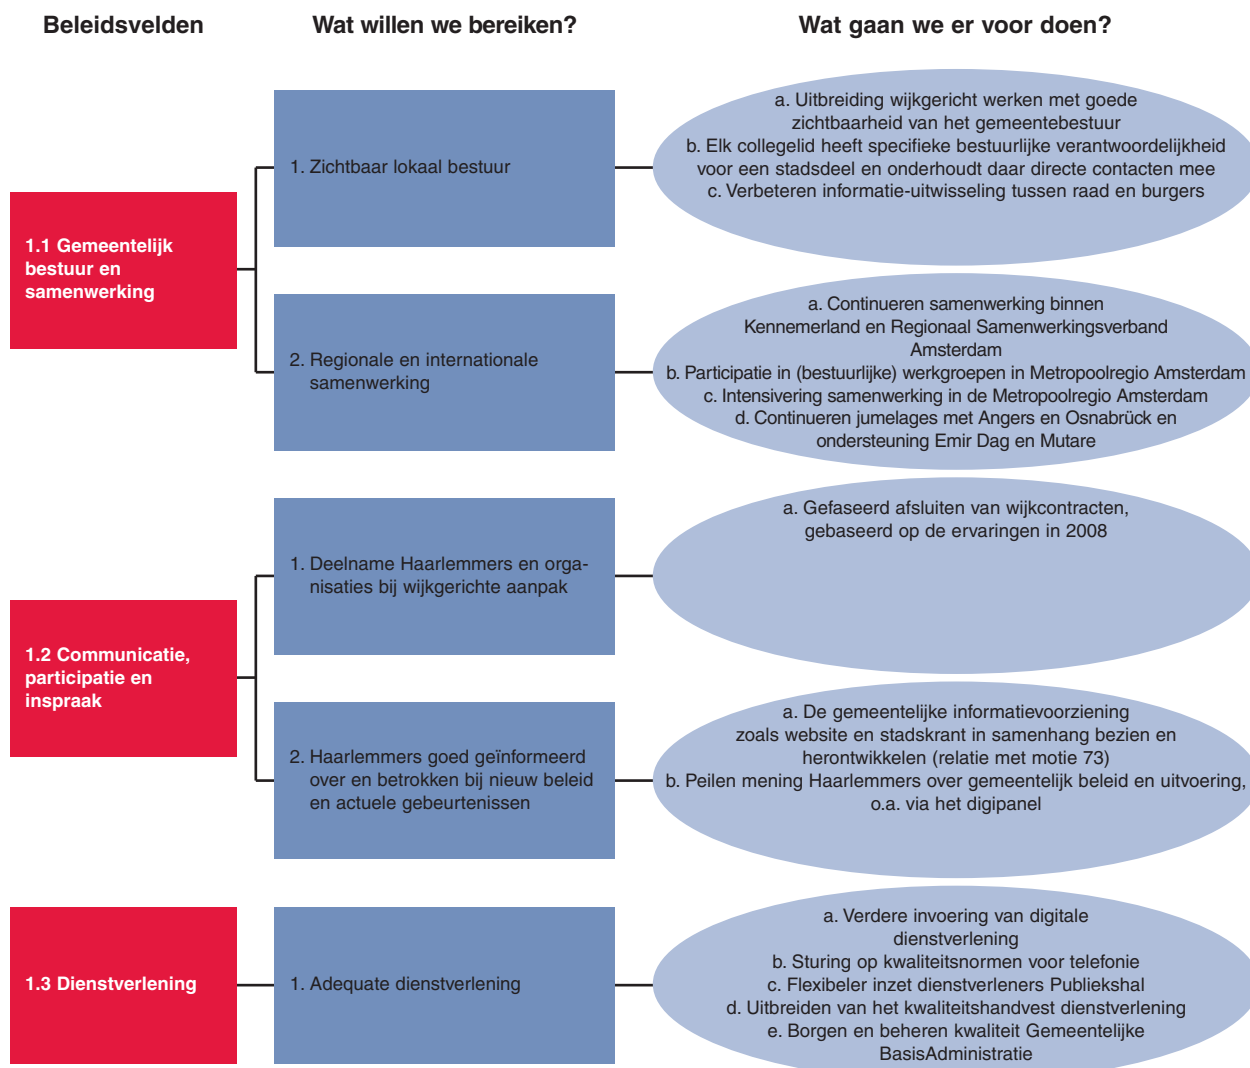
Beleidsvelden

Wat willen we bereiken?

Wat gaan we er voor doen?

1.1 Gemeentelijk bestuur en samenwerking

1. Zichtbaar lokaal bestuur

a. Uitbreiding wijkgericht werken met goede zichtbaarheid van het gemeentebestuur
b. Elk collegelid heeft specifieke bestuurlijke verantwoordelijkheid voor een stadsdeel en onderhoudt daar directe contacten mee
c. Verbeteren informatie-uitwisseling tussen raad en burgers

2. Regionale en internationale samenwerking

a. Continueren samenwerking binnen Kennemerland en Regionaal Samenwerkingsverband Amsterdam
b. Participatie in (bestuurlijke) werkgroepen in Metropoolregio Amsterdam
c. Intensivering samenwerking in de Metropoolregio Amsterdam
d. Continueren jumelages met Angers en Osnabrück en ondersteuning Emir Dag en Mutare

1.2 Communicatie, participatie en inspraak

1. Deelname Haarlemmers en organisaties bij wijkgerichte aanpak

a. Gefaseerd afsluiten van wijkcontracten, gebaseerd op de ervaringen in 2008

2. Haarlemmers goed geïnformeerd over en betrokken bij nieuw beleid en actuele gebeurtenissen

a. De gemeentelijke informatievoorziening zoals website en stadskrant in samenhang bezien en herontwikkelen (relatie met motie 73)
b. Peilen mening Haarlemmers over gemeentelijk beleid en uitvoering, o.a. via het digipanel

1.3 Dienstverlening

1. Adequate dienstverlening

a. Verdere invoering van digitale dienstverlening
b. Sturing op kwaliteitsnormen voor telefonie
c. Flexibeler inzet dienstverleners Publiekshal
d. Uitbreiden van het kwaliteitshandvest dienstverlening
e. Borgen en beheren kwaliteit Gemeentelijke BasisAdministratie